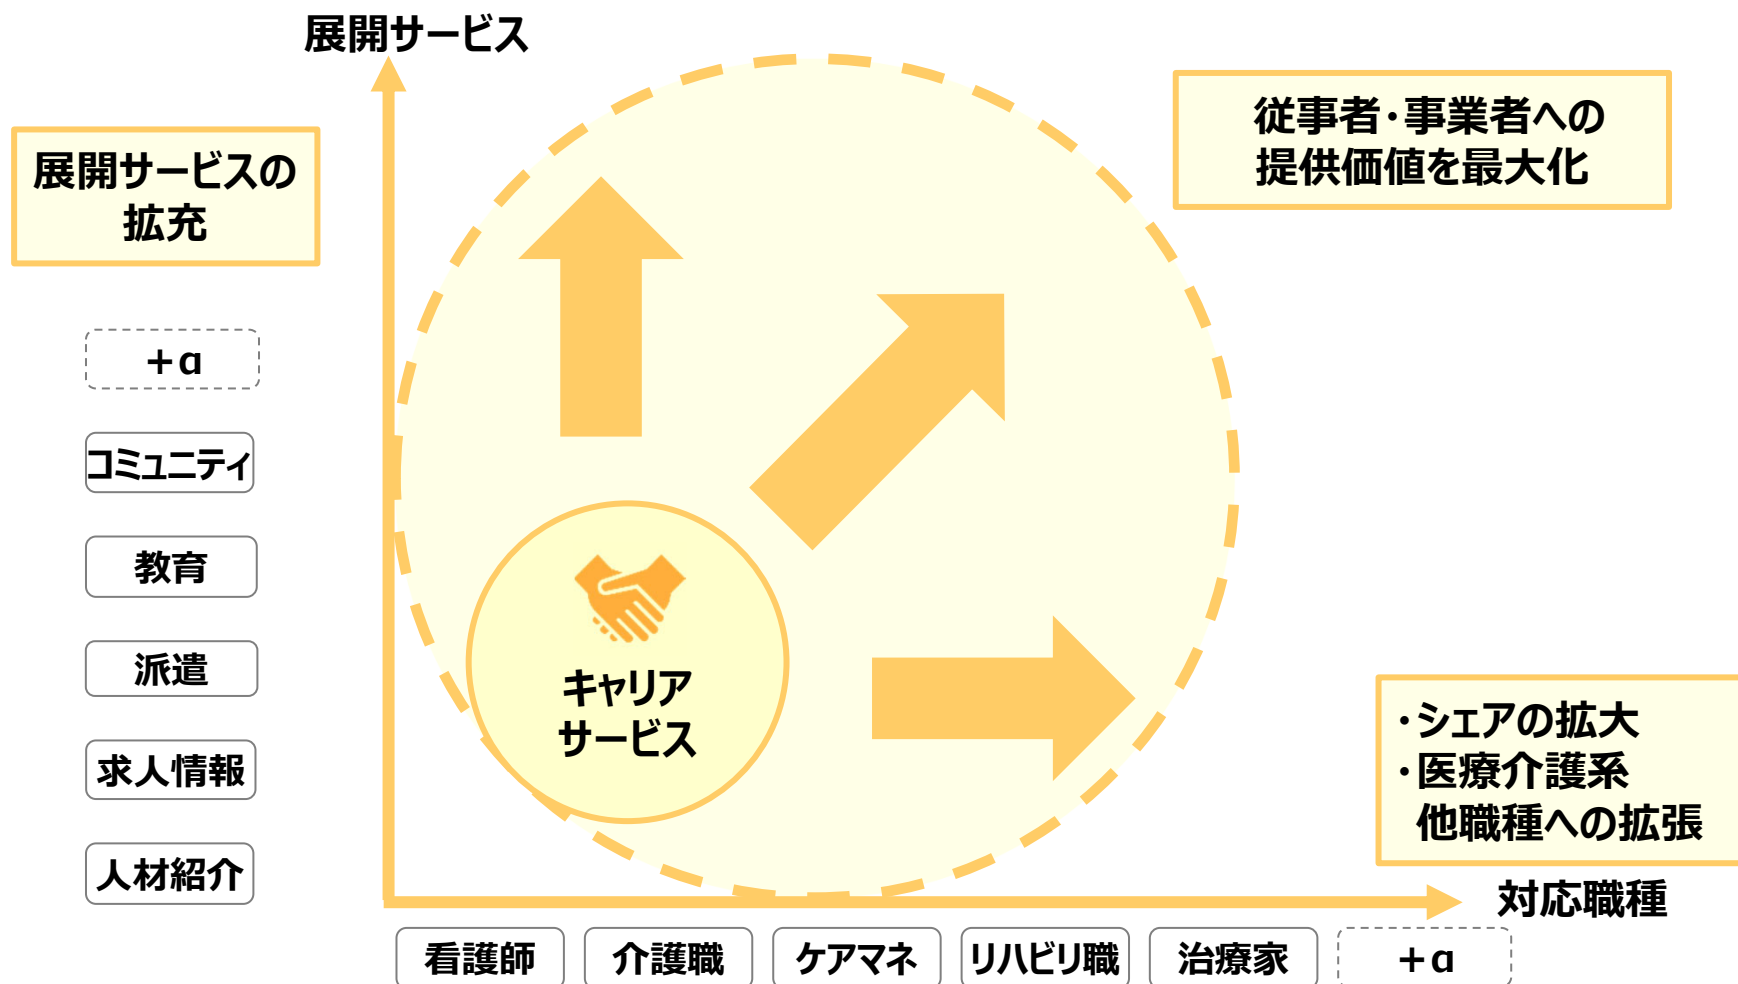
展開サービス

展開サービスの拡充

従事者・事業者への提供価値を最大化

＋α

コミュニティ

教育

派遣

求人情報

人材紹介

キャリアサービス

・シェアの拡大
・医療介護系
他職種への拡張

対応職種

看護師

介護職

ケアマネ

リハビリ職

治療家

＋α